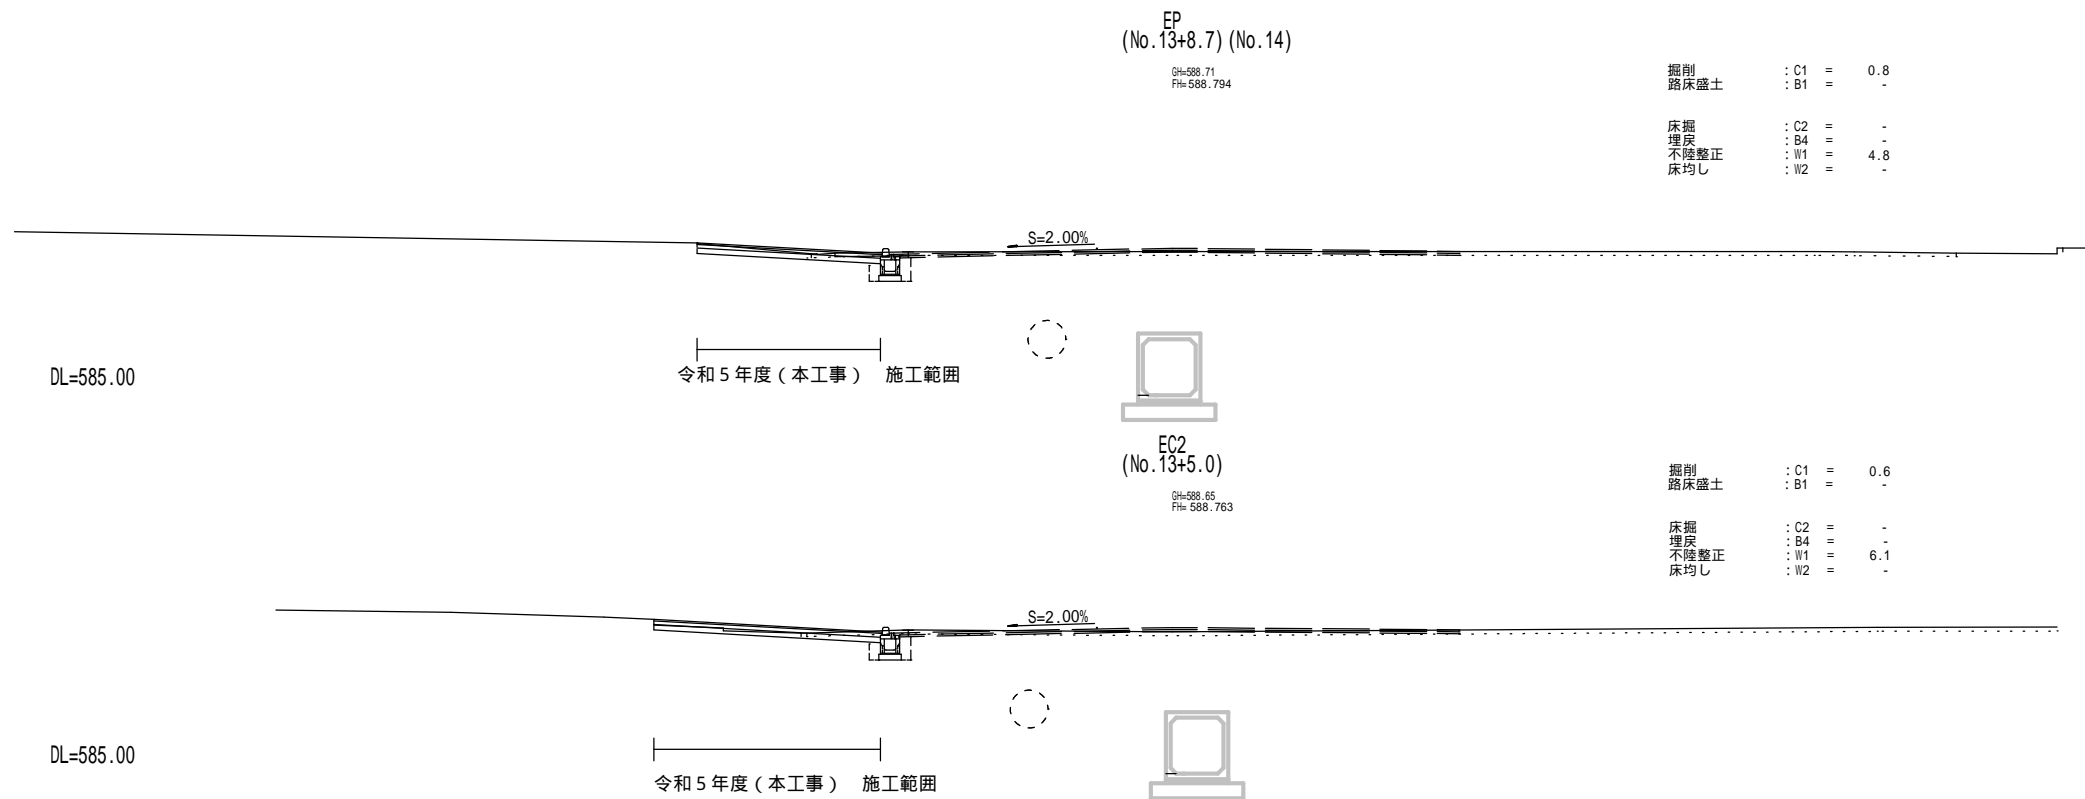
EP
(No.13+8.7) (No.14)

GH=588.71
FH=588.794

| 掘削 | : C1 | = | 0.8 |
|---|---|---|---|
| 路床盛土 | : B1 | = | - |

| 床掘 | : C2 | = | - |
|---|---|---|---|
| 埋戻 | : B4 | = | - |
| 不陸整正 | : W1 | = | 4.8 |
| 床均し | : W2 | = | - |

S=2.00%

DL=585.00

令和５年度（本工事） 施工範囲

EC2
(No.13+5.0)

GH=588.65
FH= 588.763

| 掘削 | : C1 | = | 0.6 |
|---|---|---|---|
| 路床盛土 | : B1 | = | - |

| 床掘 | : C2 | = | - |
|---|---|---|---|
| 埋戻 | : B4 | = | - |
| 不陸整正 | : W1 | = | 6.1 |
| 床均し | : W2 | = | - |

S=2.00%

DL=585.00

令和５年度（本工事） 施工範囲